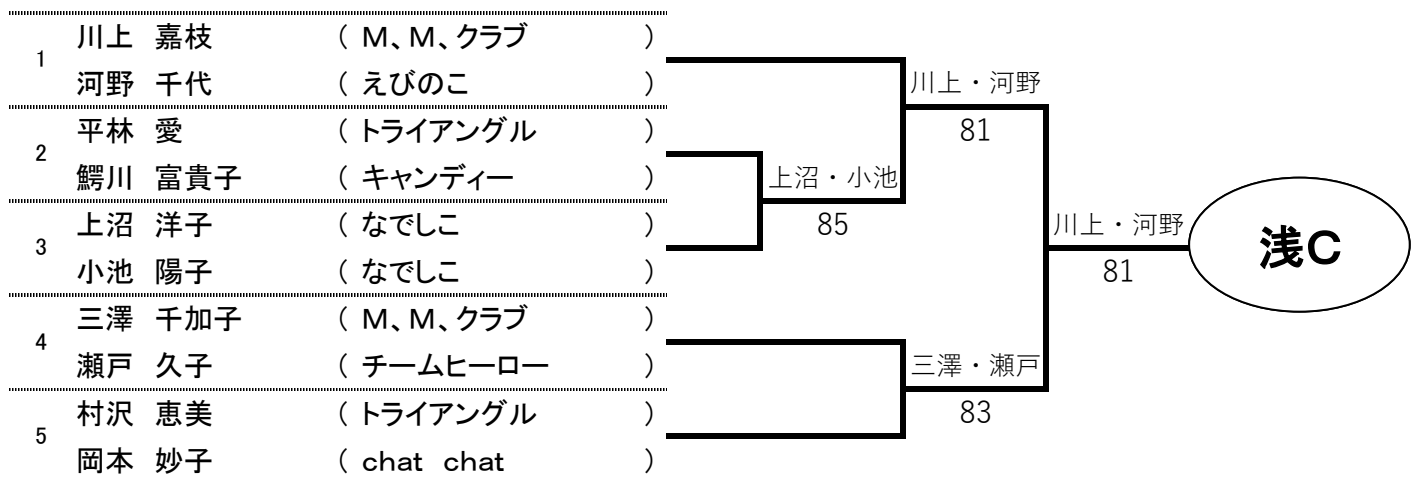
| | | |
|---|---|---|
| 1 | 川上 嘉枝 | ( M、M、クラブ ) |
| | 河野 千代 | ( えびのこ ) |
| 2 | 平林 愛 | ( トライアングル ) |
| | 鰐川 富貴子 | ( キャンディー ) |
| 3 | 上沼 洋子 | ( なでしこ ) |
| | 小池 陽子 | ( なでしこ ) |
| 4 | 三澤 千加子 | ( M、M、クラブ ) |
| | 瀬戸 久子 | ( チームヒーロー ) |
| 5 | 村沢 恵美 | ( トライアングル ) |
| | 岡本 妙子 | ( chat chat ) |

川上・河野
81

上沼・小池
85

川上・河野
81

浅C

三澤・瀬戸
83